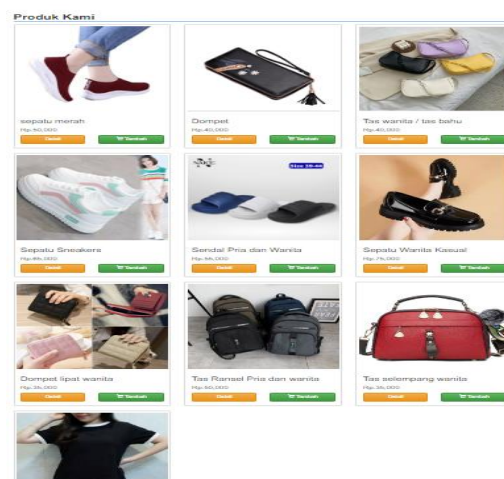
Produk Kami

sepatu merah
Rp.50,000
Detail
Tambah

Dompet
Rp.40,000
Detail
Tambah

Tas wanita / tas bahu
Rp.40,000
Detail
Tambah

Sepatu Sneakers
Rp.45,000
Detail
Tambah

Size 39-44
Sendal Pria dan Wanita
Rp.56,000
Detail
Tambah

Sepatu Wanita Kasual
Rp.75,000
Detail
Tambah

Dompet lipat wanita
Rp.39,000
Detail
Tambah

Tas Ransel Pria dan wanita
Rp.50,000
Detail
Tambah

Tas selempang wanita
Rp.35,000
Detail
Tambah